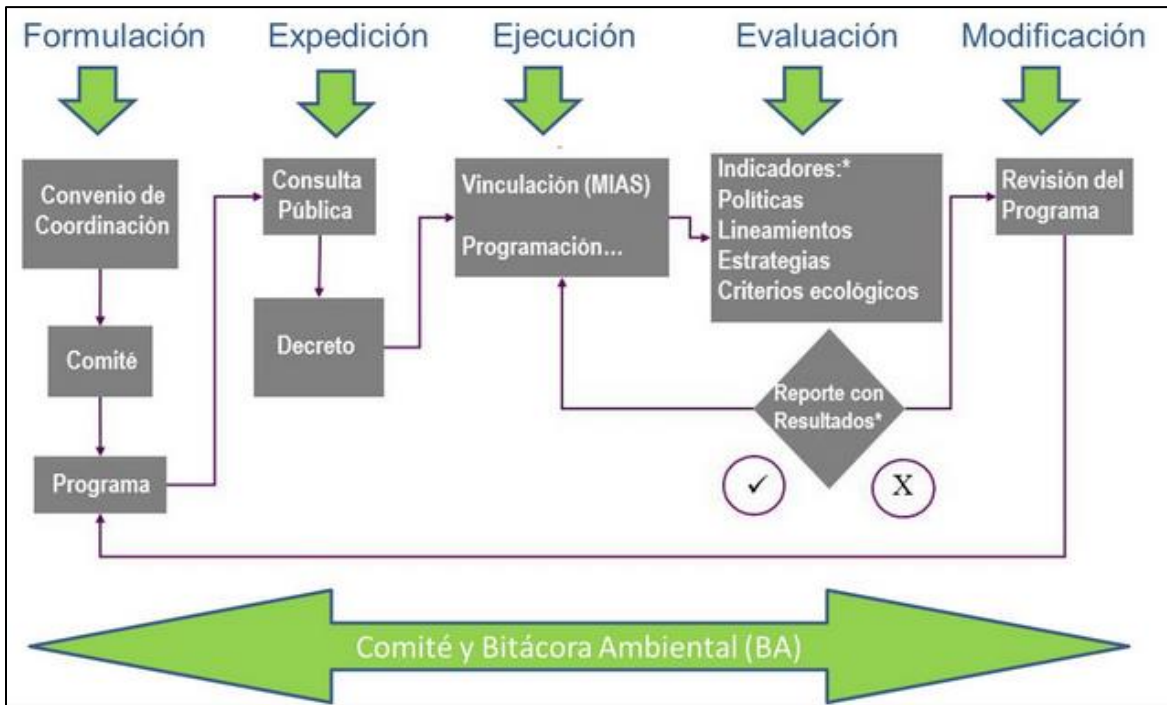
Formulación

Expedición

Ejecución

Evaluación

Modificación

Convenio de Coordinación

Comité

Programa

Consulta Pública

Decreto

Vinculación (MIAS)

Programación...

Indicadores:*
Políticas
Lineamientos
Estrategias
Criterios ecológicos

Revisión del Programa

Reporte con Resultados*

✓

X

Comité y Bitácora Ambiental (BA)